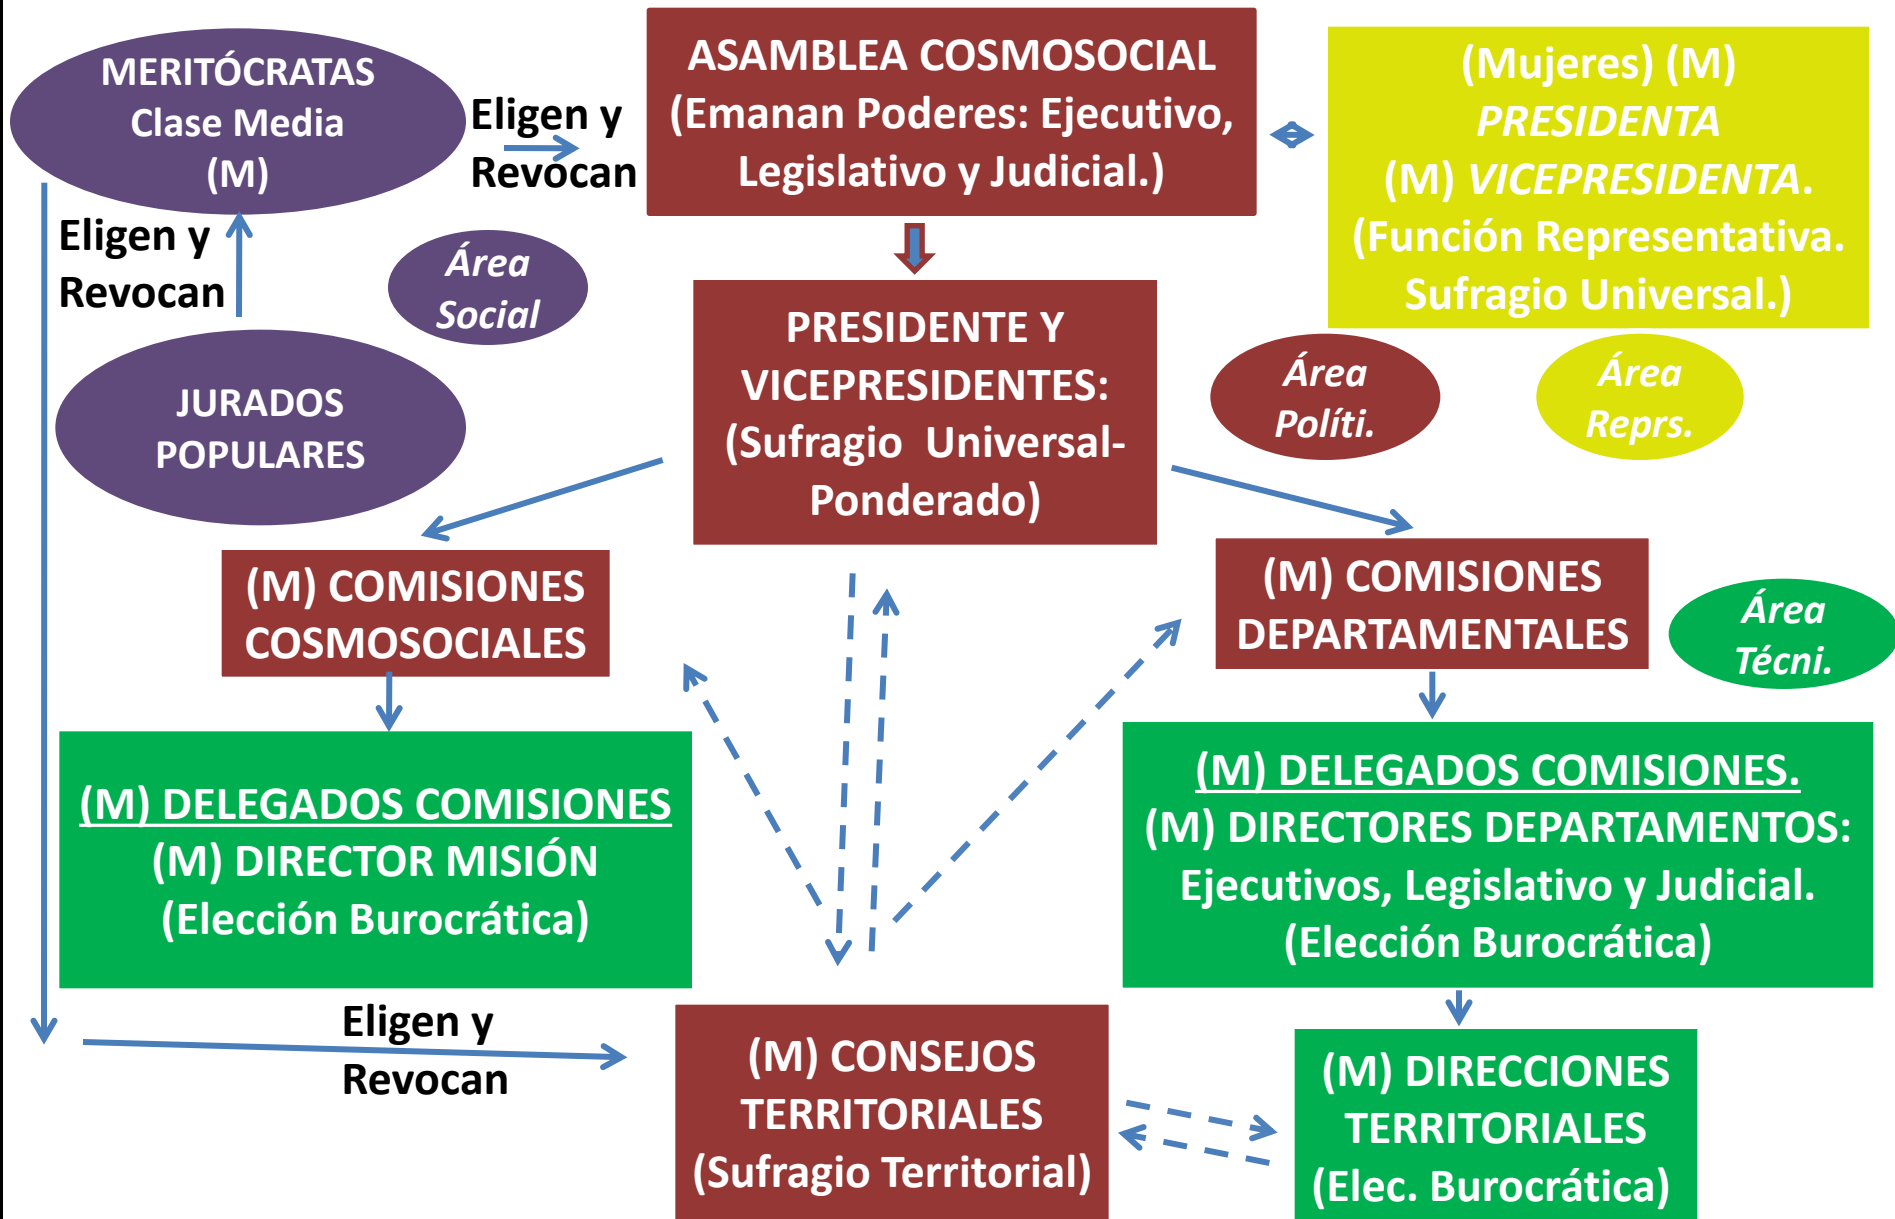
MERITÓCRATAS
Clase Media
(M)

Eligen y
Revocan

ASAMBLEA COSMOSOCIAL
(Emanan Poderes: Ejecutivo, Legislativo y Judicial.)

(Mujeres) (M)
PRESIDENTA
(M) VICEPRESIDENTA.
(Función Representativa. Sufragio Universal.)

Eligen y
Revocan

Área
Social

JURADOS
POPULARES

PRESIDENTE Y VICEPRESIDENTES:
(Sufragio Universal-Ponderado)

Área
Políti.

Área
Reprs.

(M) COMISIONES
COSMOSOCIALES

(M) COMISIONES
DEPARTAMENTALES

Área
Técni.

(M) DELEGADOS COMISIONES
(M) DIRECTOR MISIÓN
(Elección Burocrática)

(M) DELEGADOS COMISIONES.
(M) DIRECTORES DEPARTAMENTOS:
Ejecutivos, Legislativo y Judicial.
(Elección Burocrática)

Eligen y
Revocan

(M) CONSEJOS
TERRITORIALES
(Sufragio Territorial)

(M) DIRECCIONES
TERRITORIALES
(Elec. Burocrática)